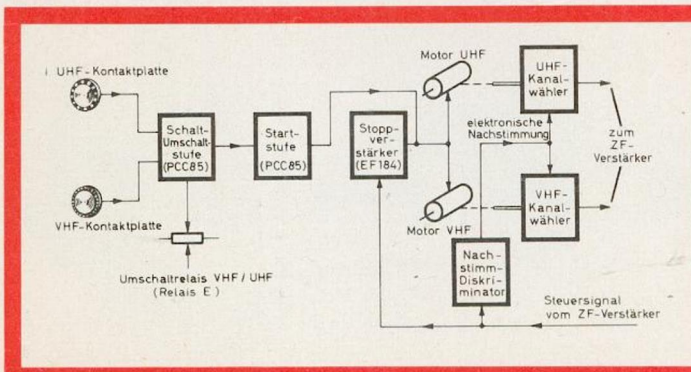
UHF-Kontaktplatte

VHF-Kontaktplatte

Schalt-Umschalt-stufe (PCC85)

Umschaltrelais VHF / UHF (Relais E)

Start-stufe (PCC85)

Stopp-ver-stärker (EF184)

Motor UHF

Motor VHF

elektronische Nachstimmung

Nach-stimm-Diskri-minator

UHF-Kanal-wähler

VHF-Kanal-wähler

zum ZF-Verstärker

Steuersignal vom ZF-Verstärker